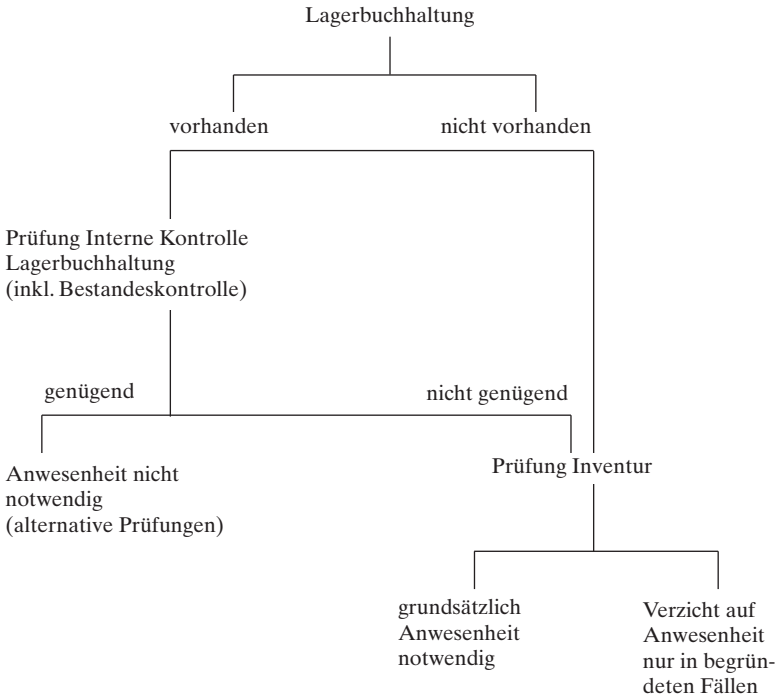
Lagerbuchhaltung

vorhanden

nicht vorhanden

Prüfung Interne Kontrolle Lagerbuchhaltung (inkl. Bestandeskontrolle)

genügend

nicht genügend

Anwesenheit nicht notwendig (alternative Prüfungen)

Prüfung Inventur

grundsätzlich Anwesenheit notwendig

Verzicht auf Anwesenheit nur in begründeten Fällen